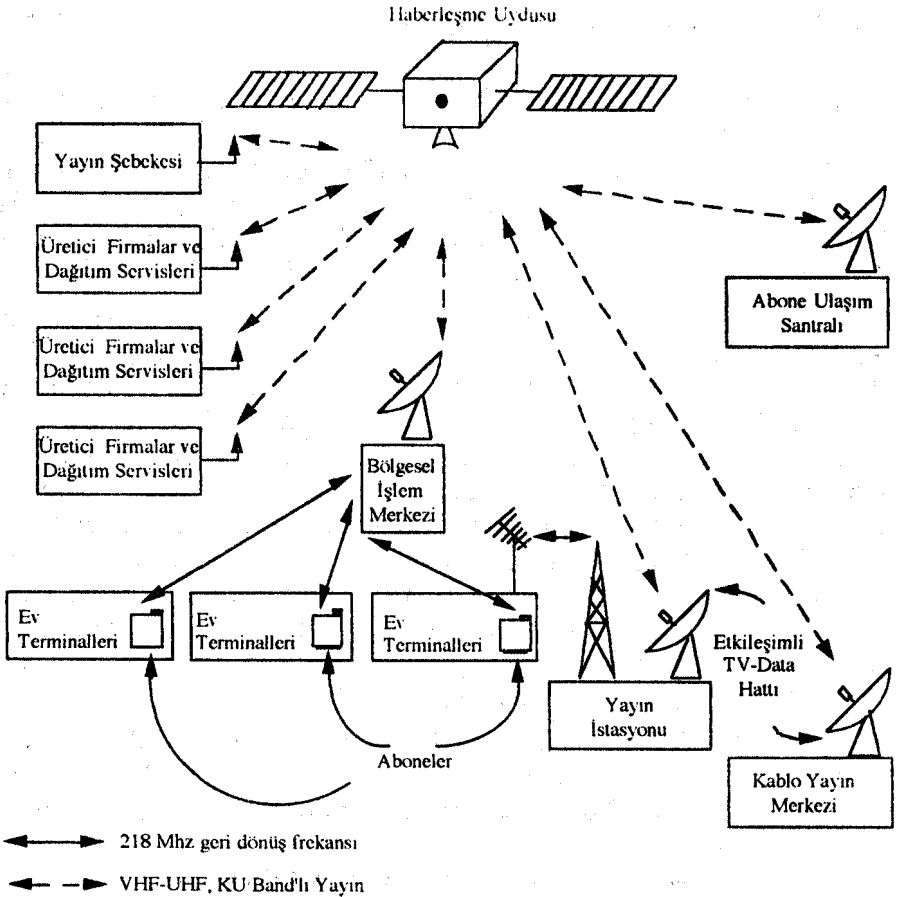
Haberleşme Uydusu

Yayın Şebekesi

Üretici Firmalar ve Dağıtım Servisleri

Üretici Firmalar ve Dağıtım Servisleri

Üretici Firmalar ve Dağıtım Servisleri

Abone Ulaşım Santralı

Bölgesel İşlem Merkezi

Ev Terminalleri

Ev Terminalleri

Ev Terminalleri

Etkileşimli TV-Data Hattı

Yayın İstasyonu

Aboneler

Kablo Yayın Merkezi

218 Mhz geri dönüş frekansı

VHF-UHF, KU Band'lı Yayın